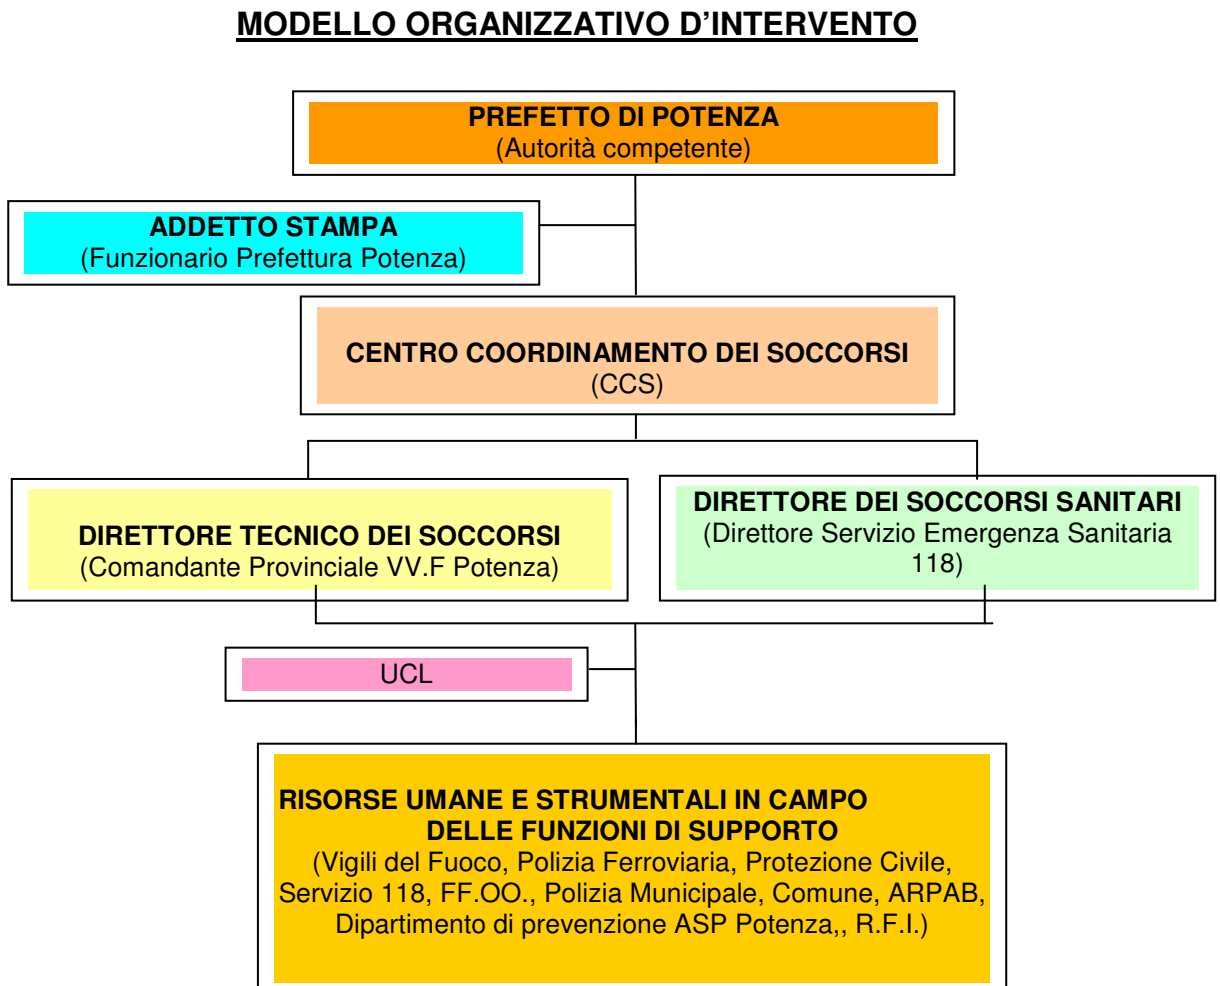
MODELLO ORGANIZZATIVO D'INTERVENTO

PREFETTO DI POTENZA
(Autorità competente)

ADDETTO STAMPA
(Funzionario Prefettura Potenza)

CENTRO COORDINAMENTO DEI SOCCORSI
(CCS)

DIRETTORE TECNICO DEI SOCCORSI
(Comandante Provinciale VV.F Potenza)

DIRETTORE DEI SOCCORSI SANITARI
(Direttore Servizio Emergenza Sanitaria 118)

UCL

RISORSE UMANE E STRUMENTALI IN CAMPO
DELLE FUNZIONI DI SUPPORTO
(Vigili del Fuoco, Polizia Ferroviaria, Protezione Civile, Servizio 118, FF.OO., Polizia Municipale, Comune, ARPAB, Dipartimento di prevenzione ASP Potenza,, R.F.I.)